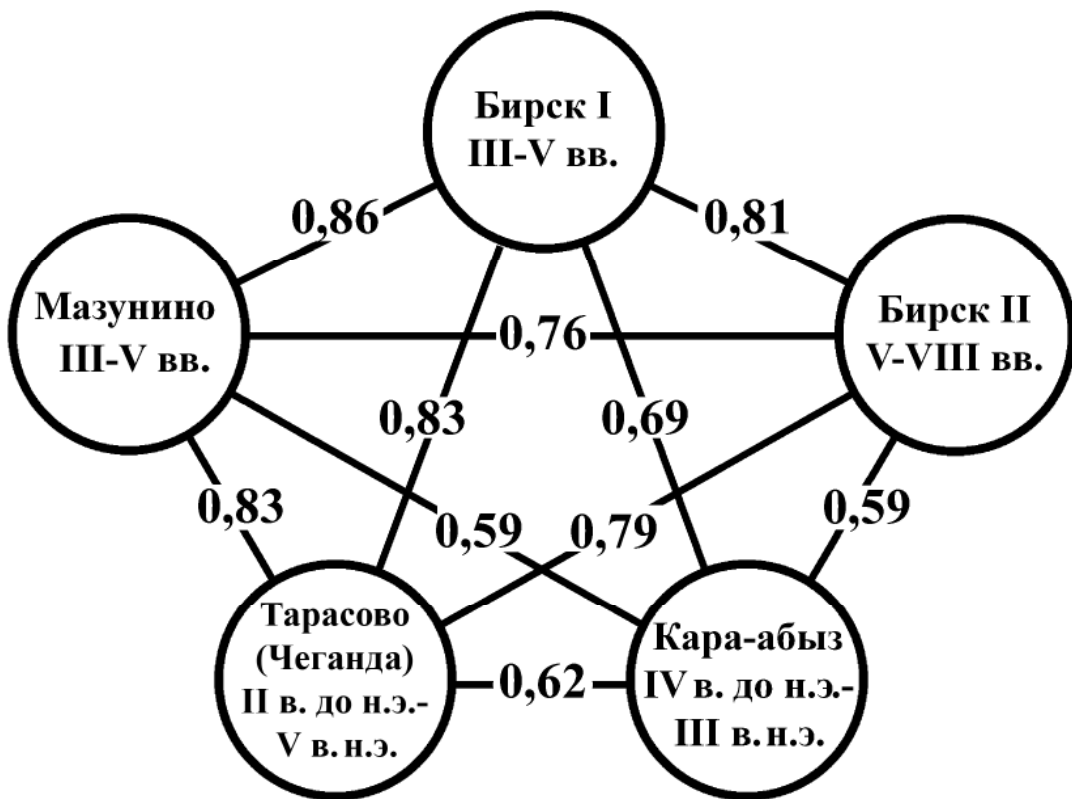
Бирск I
III-V вв.

0,86

0,81

Мазунино
III-V вв.

0,76

Бирск II
V-VIII вв.

0,83

0,69

0,83

0,59

0,79

0,59

Тарасово
(Чеганда)
II в. до н.э.-
V в. н.э.

0,62

Кара-абыз
IV в. до н.э.-
III в. н.э.